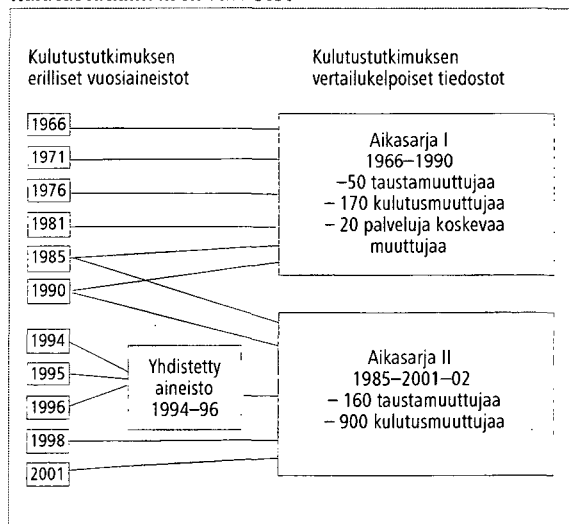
Kulutustutkimuksen erilliset vuosiaineistot

Kulutustutkimuksen vertailukelpoiset tiedostot

1966

1971

1976

1981

1985

1990

Aikasarja I
1966–1990
–50 taustamuuttujaa
– 170 kulutusmuuttujaa
– 20 palveluja koskevaa muuttujaa

1994

1995

1996

Yhdistetty aineisto 1994–96

1998

2001

Aikasarja II
1985–2001–02
– 160 taustamuuttujaa
– 900 kulutusmuuttujaa